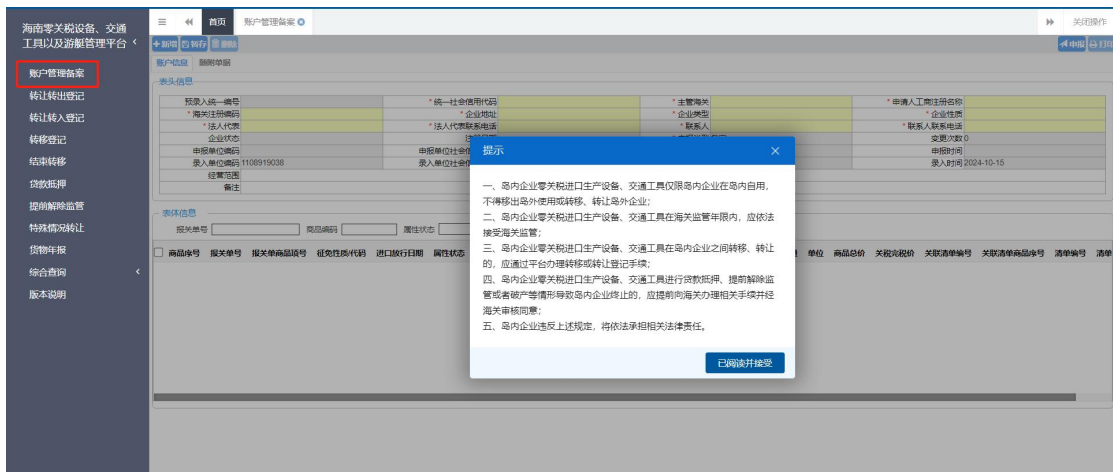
海南零关税设备、交通工具以及游艇管理平台 ‹

账户管理备案
转让转出登记
转让转入登记
转移登记
结束转移
贷款抵押
提前解除监管
特殊情况转让
货物年报
综合查询 ‹
版本说明

首页 账户管理备案

关闭操作

+新增 转存 删除

申报 打印

账户信息 随附单据

表头信息

| 预录入统一编号 | | 统一社会信用代码 | | 主管海关 | | 申请人工商注册名称 | |
|---|---|---|---|---|---|---|---|
| 海关注册编码 | | 企业地址 | | 企业类型 | | 企业性质 | |
| 法人代表 | | 法人代表联系电话 | | 联系人 | | 联系人联系电话 | |
| 企业状态 | | | | | | 变更次数 | 0 |
| 申报单位编码 | | 申报单位 | | | | 申报时间 | |
| 录入单位编码 | 1108919038 | 录入单位 | | | | 录入时间 | 2024-10-15 |
| 经营范围 | | | | | | | |
| 备注 | | | | | | | |

表体信息

报关单号 商品编码 属性状态

商品序号 报关单号 报关单商品项号 征免性质代码 进口放行日期 属性状态 单位 商品总价 关税完税价 关联清单编号 关联清单商品序号 清单编号 清单

提示

一、岛内企业零关税进口生产设备、交通工具仅限岛内企业在岛内自用，不得移出岛外使用或转移、转让岛外企业；
二、岛内企业零关税进口生产设备、交通工具在海关监管年限内，应依法接受海关监管；
三、岛内企业零关税进口生产设备、交通工具在岛内企业之间转移、转让的，应通过平台办理转移或转让登记手续；
四、岛内企业零关税进口生产设备、交通工具进行贷款抵押、提前解除监管或者破产等情形导致岛内企业终止的，应提前向海关办理相关手续并经海关审核同意；
五、岛内企业违反上述规定，将依法承担相关法律责任。

已阅读并接受